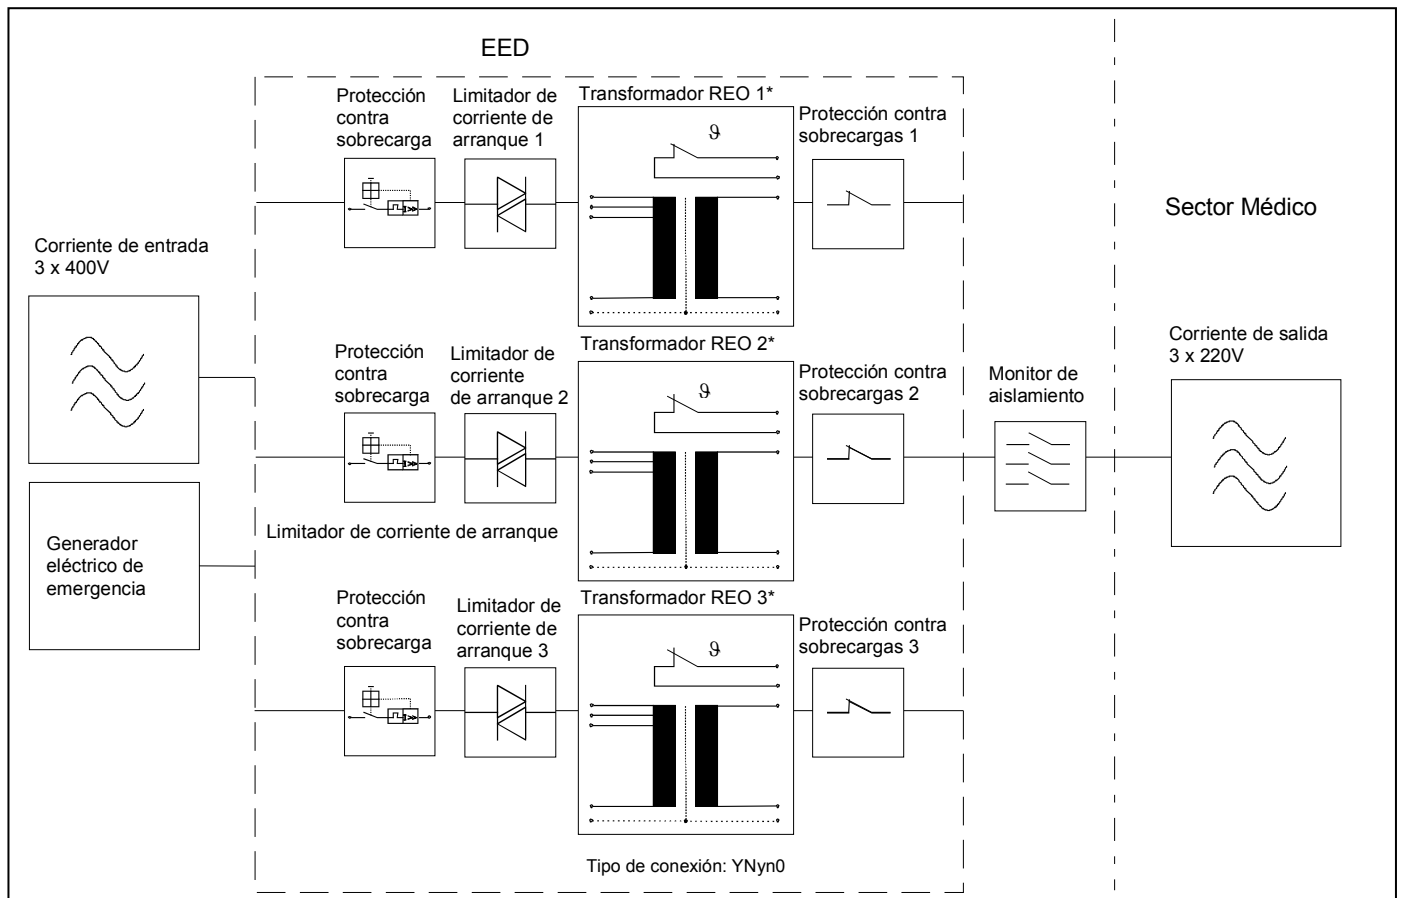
EED

Protección contra sobrecarga

Limitador de corriente de arranque 1

Transformador REO 1*

$\vartheta$

Protección contra sobrecargas 1

Sector Médico

Corriente de entrada 3 x 400V

Protección contra sobrecarga

Limitador de corriente de arranque 2

Transformador REO 2*

$\vartheta$

Protección contra sobrecargas 2

Monitor de aislamiento

Corriente de salida 3 x 220V

Generador eléctrico de emergencia

Limitador de corriente de arranque

Protección contra sobrecarga

Limitador de corriente de arranque 3

Transformador REO 3*

$\vartheta$

Protección contra sobrecargas 3

Tipo de conexión: YNyn0